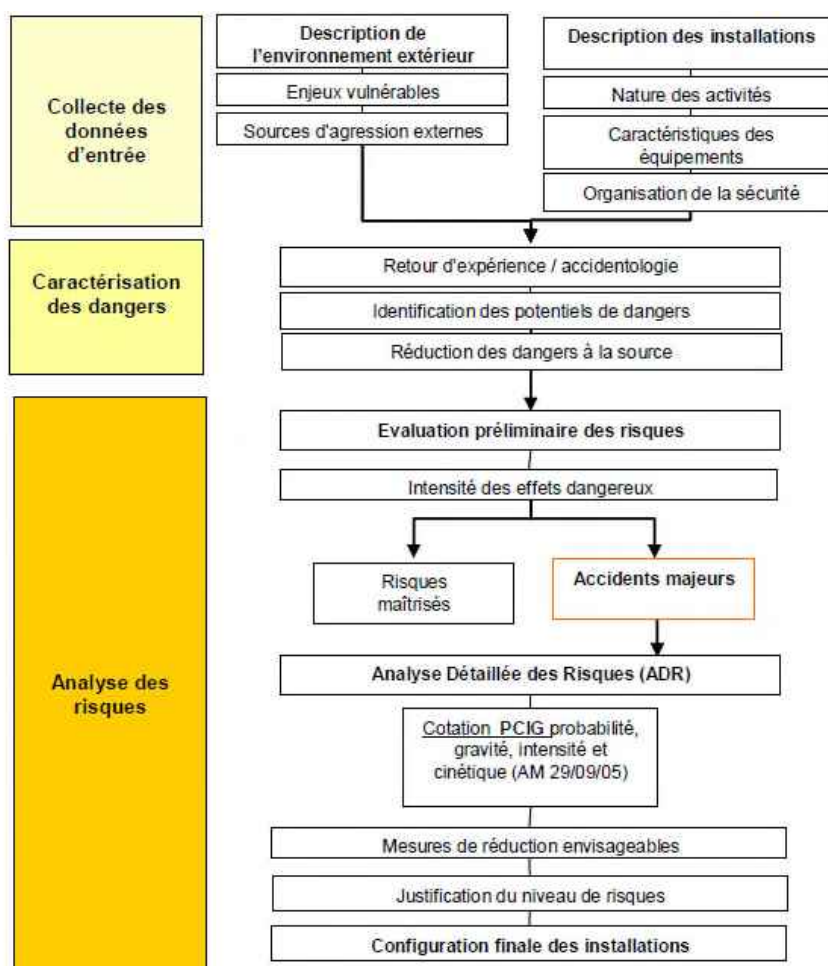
Collecte des données d'entrée

Description de l'environnement extérieur

Enjeux vulnérables

Sources d'agression externes

Description des installations

Nature des activités

Caractéristiques des équipements

Organisation de la sécurité

Caractérisation des dangers

Retour d'expérience / accidentologie

Identification des potentiels de dangers

Réduction des dangers à la source

Analyse des risques

Evaluation préliminaire des risques

Intensité des effets dangereux

Risques maîtrisés

Accidents majeurs

Analyse Détaillée des Risques (ADR)

Cotation PCIG probabilité, gravité, intensité et cinétique (AM 29/09/05)

Mesures de réduction envisageables

Justification du niveau de risques

Configuration finale des installations